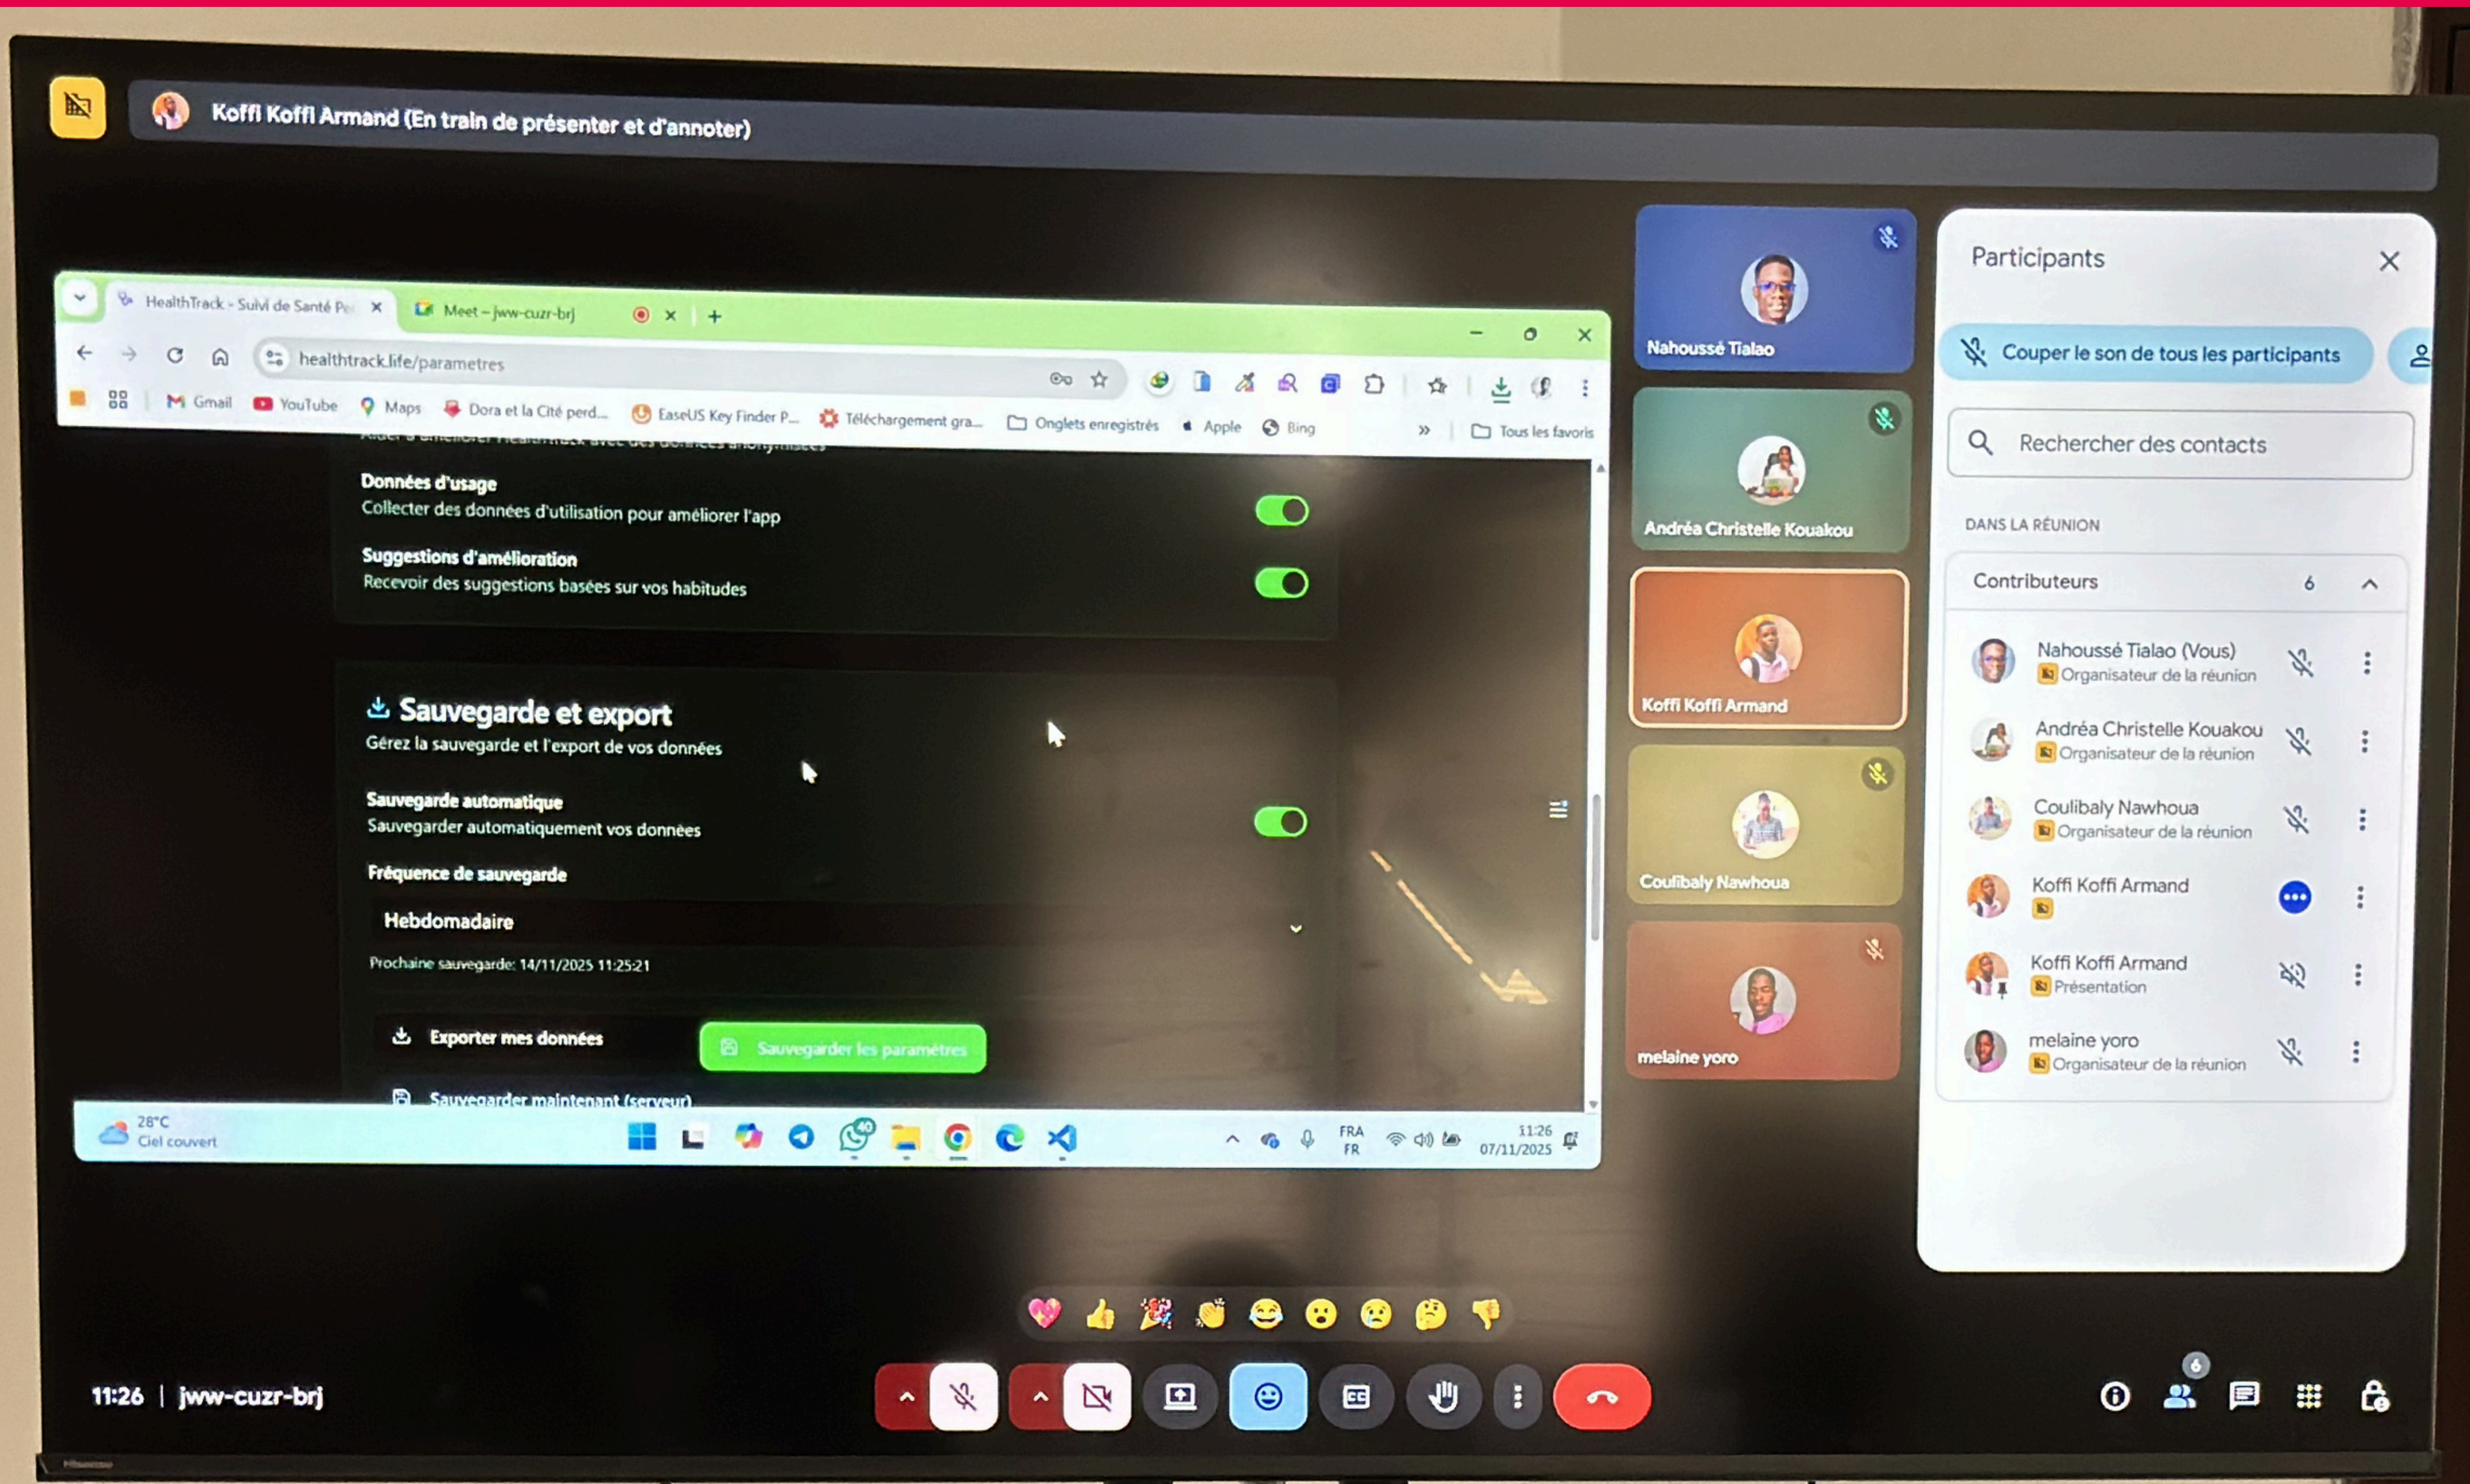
Koffi Koffi Armand (En train de présenter et d'annoter)

HealthTrack - Suivi de Santé Pe ×   Meet – jww-cuzr-brj ×  +

healthtrack.life/parametres

Gmail  YouTube  Maps  Dora et la Cité perd...  EaseUS Key Finder P...  Téléchargement gra...  Onglets enregistrés  Apple  Bing  »  Tous les favoris

Données d'usage
Collecter des données d'utilisation pour améliorer l'app

Suggestions d'amélioration
Recevoir des suggestions basées sur vos habitudes

Sauvegarde et export
Gérez la sauvegarde et l'export de vos données

Sauvegarde automatique
Sauvegarder automatiquement vos données

Fréquence de sauvegarde

Hebdomadaire

Prochaine sauvegarde: 14/11/2025 11:25:21

Exporter mes données

Sauvegarder les paramètres

Sauvegarder maintenant (serveur)

28°C
Ciel couvert

FRA
FR

11:26
07/11/2025

Nahoussé Tialao

Andréa Christelle Kouakou

Koffi Koffi Armand

Coulibaly Nawhoua

melaine yoro

Participants

Couper le son de tous les participants

Rechercher des contacts

DANS LA RÉUNION

Contributeurs 6

Nahoussé Tialao (Vous)
Organisateur de la réunion

Andréa Christelle Kouakou
Organisateur de la réunion

Coulibaly Nawhoua
Organisateur de la réunion

Koffi Koffi Armand

Koffi Koffi Armand
Présentation

melaine yoro
Organisateur de la réunion

11:26 | jww-cuzr-brj

6